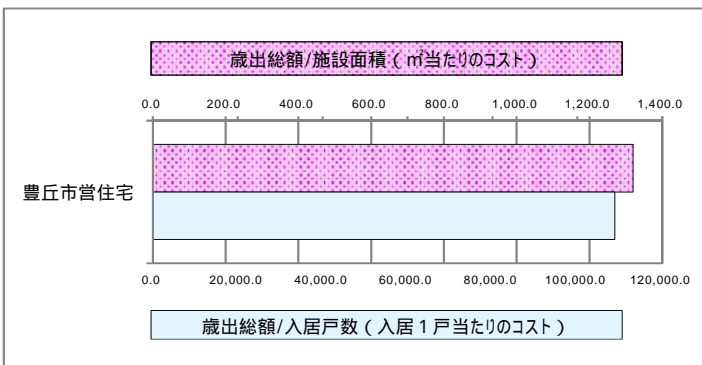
歳出総額/施設面積（㎡当たりのコスト）

0.0
200.0
400.0
600.0
800.0
1,000.0
1,200.0
1,400.0

豊丘市営住宅

0.0
20,000.0
40,000.0
60,000.0
80,000.0
100,000.0
120,000.0

歳出総額/入居戸数（入居１戸当たりのコスト）